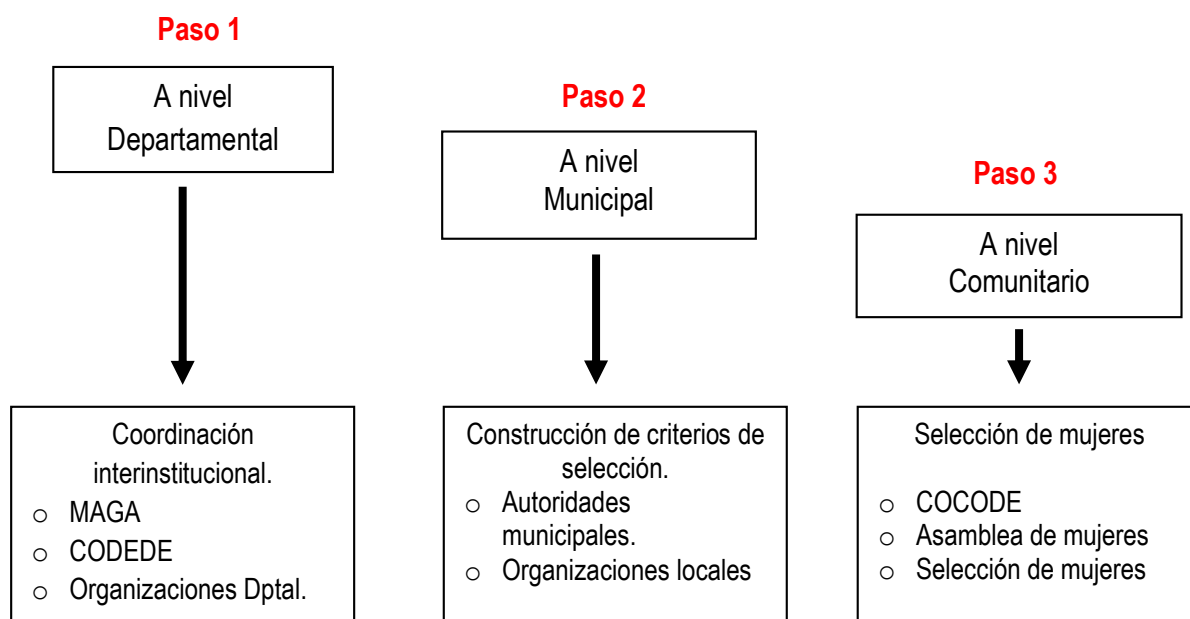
Paso 1

A nivel Departamental

Coordinación interinstitucional.
o MAGA
o CODEDE
o Organizaciones Dptal.

Paso 2

A nivel Municipal

Construcción de criterios de selección.
o Autoridades municipales.
o Organizaciones locales

Paso 3

A nivel Comunitario

Selección de mujeres
o COCODE
o Asamblea de mujeres
o Selección de mujeres